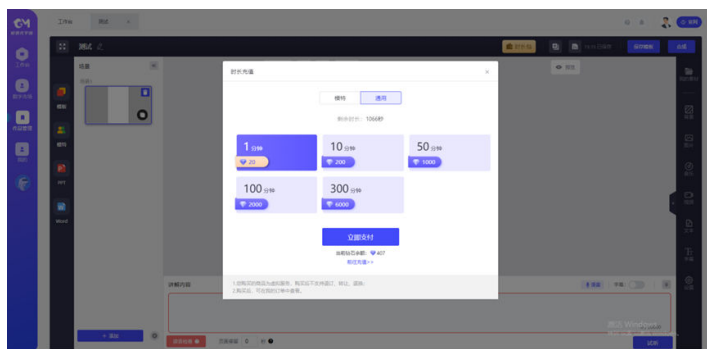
工作台 测试

测试

时长充值

模特 通用

剩余时长：1066秒

1 分钟
20

10 分钟
200

50 分钟
1000

100 分钟
2000

300 分钟
6000

立即支付

当前钻石余额：407

钻石充值>>

1.时长仅限购买后消耗使用，购买后不支持退订、转让、退款。
2.购买后，可在我的订单中查看。

讲解内容

+ 添加

试听